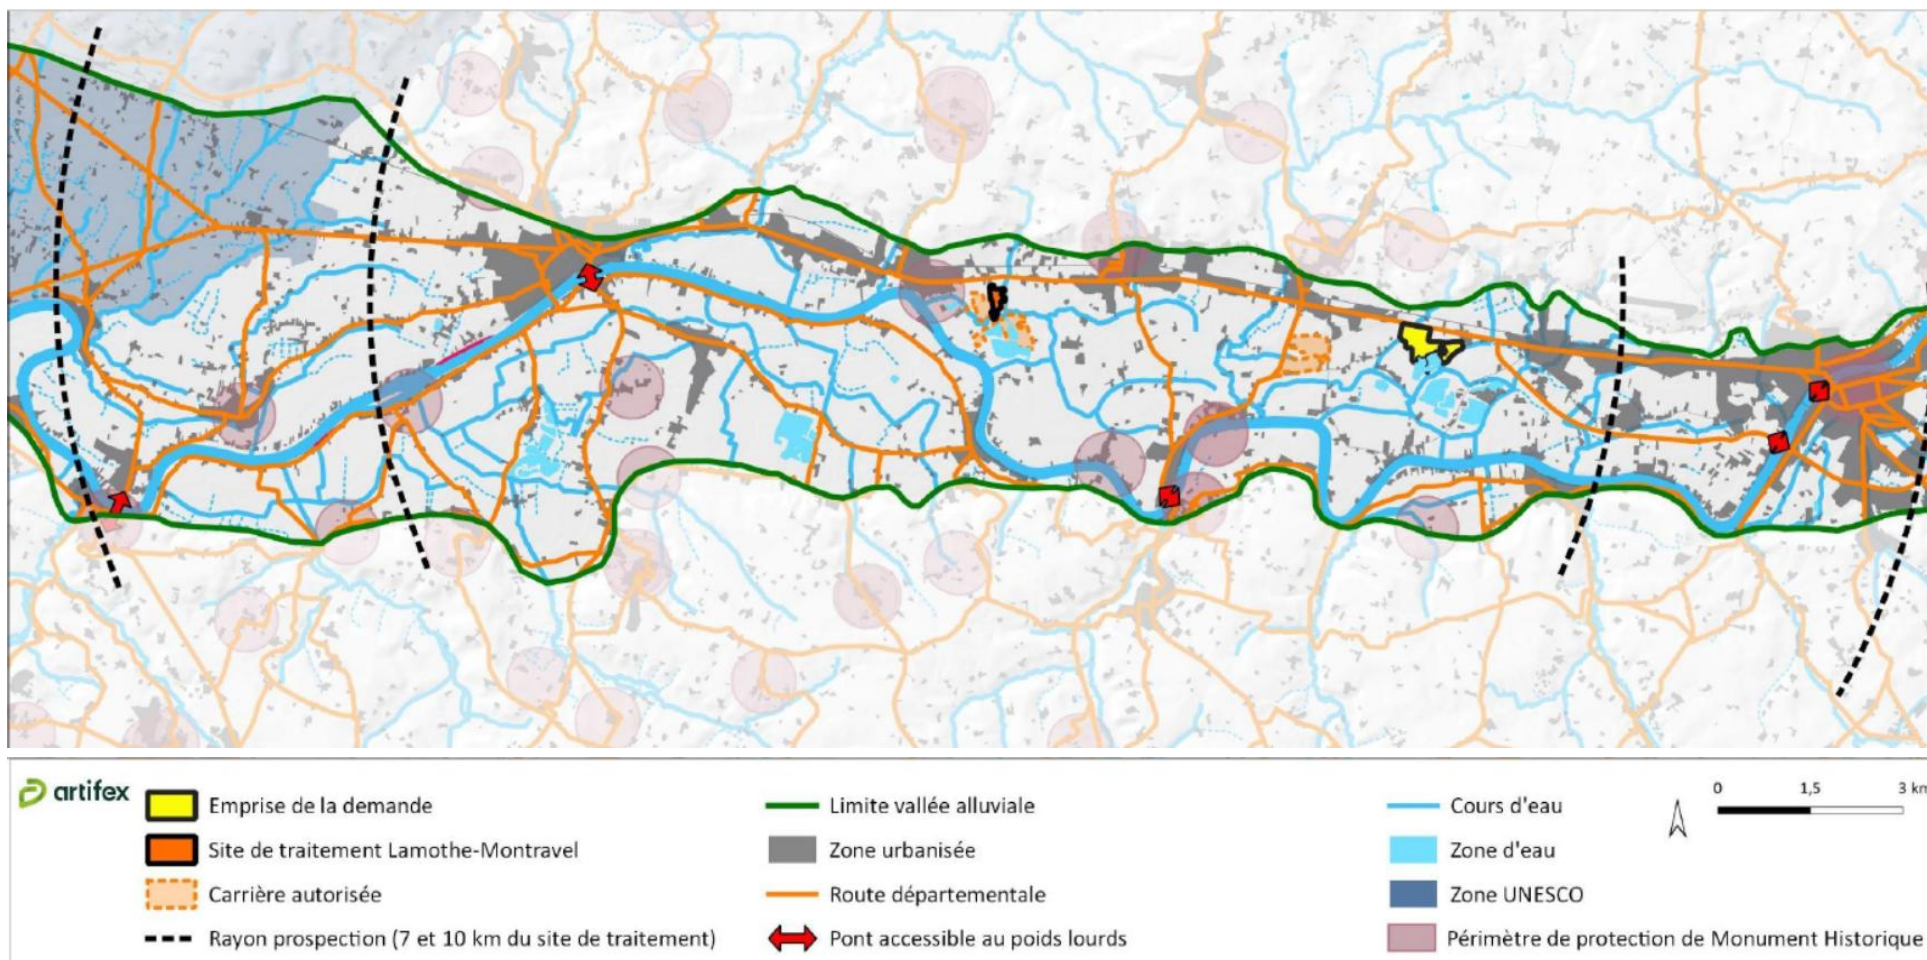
artifex

Emprise de la demande
Site de traitement Lamothe-Montravel
Carrière autorisée
Rayon prospection (7 et 10 km du site de traitement)

Limite vallée alluviale
Zone urbanisée
Route départementale
Pont accessible au poids lourds

Cours d'eau
Zone d'eau
Zone UNESCO
Périmètre de protection de Monument Historique

0 1,5 3 km